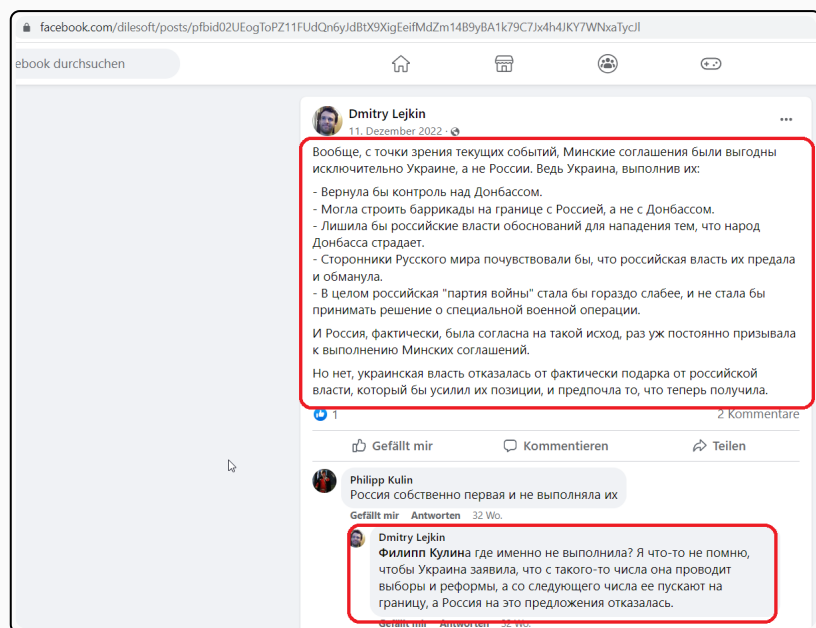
facebook.com/dilesoft/posts/pfbid02UEogToPZ11FUdQn6yJdBtX9XigEeifMdZm14B9yBA1k79C7Jx4h4JKY7WNxaTycJl

ebook durchsuchen

Dmitry Lejkin
11. Dezember 2022 ·

Вообще, с точки зрения текущих событий, Минские соглашения были выгодны исключительно Украине, а не России. Ведь Украина, выполнив их:

- Вернула бы контроль над Донбассом.
- Могла строить баррикады на границе с Россией, а не с Донбассом.
- Лишила бы российские власти обоснований для нападения тем, что народ Донбасса страдает.
- Сторонники Русского мира почувствовали бы, что российская власть их предала и обманула.
- В целом российская "партия войны" стала бы гораздо слабее, и не стала бы принимать решение о специальной военной операции.

И Россия, фактически, была согласна на такой исход, раз уж постоянно призывала к выполнению Минских соглашений.

Но нет, украинская власть отказалась от фактически подарка от российской власти, который бы усилил их позиции, и предпочла то, что теперь получила.

1

2 Kommentare

Gefällt mir

Kommentieren

Teilen

Philipp Kulin
Россия собственно первая и не выполняла их

Gefällt mir Antworten 32 Wo.

Dmitry Lejkin
Филипп Кулина где именно не выполнила? Я что-то не помню, чтобы Украина заявила, что с такого-то числа она проводит выборы и реформы, а со следующего числа ее пускают на границу, а Россия на это предложения отказалась.

Gefällt mir Antworten 32 Wo.